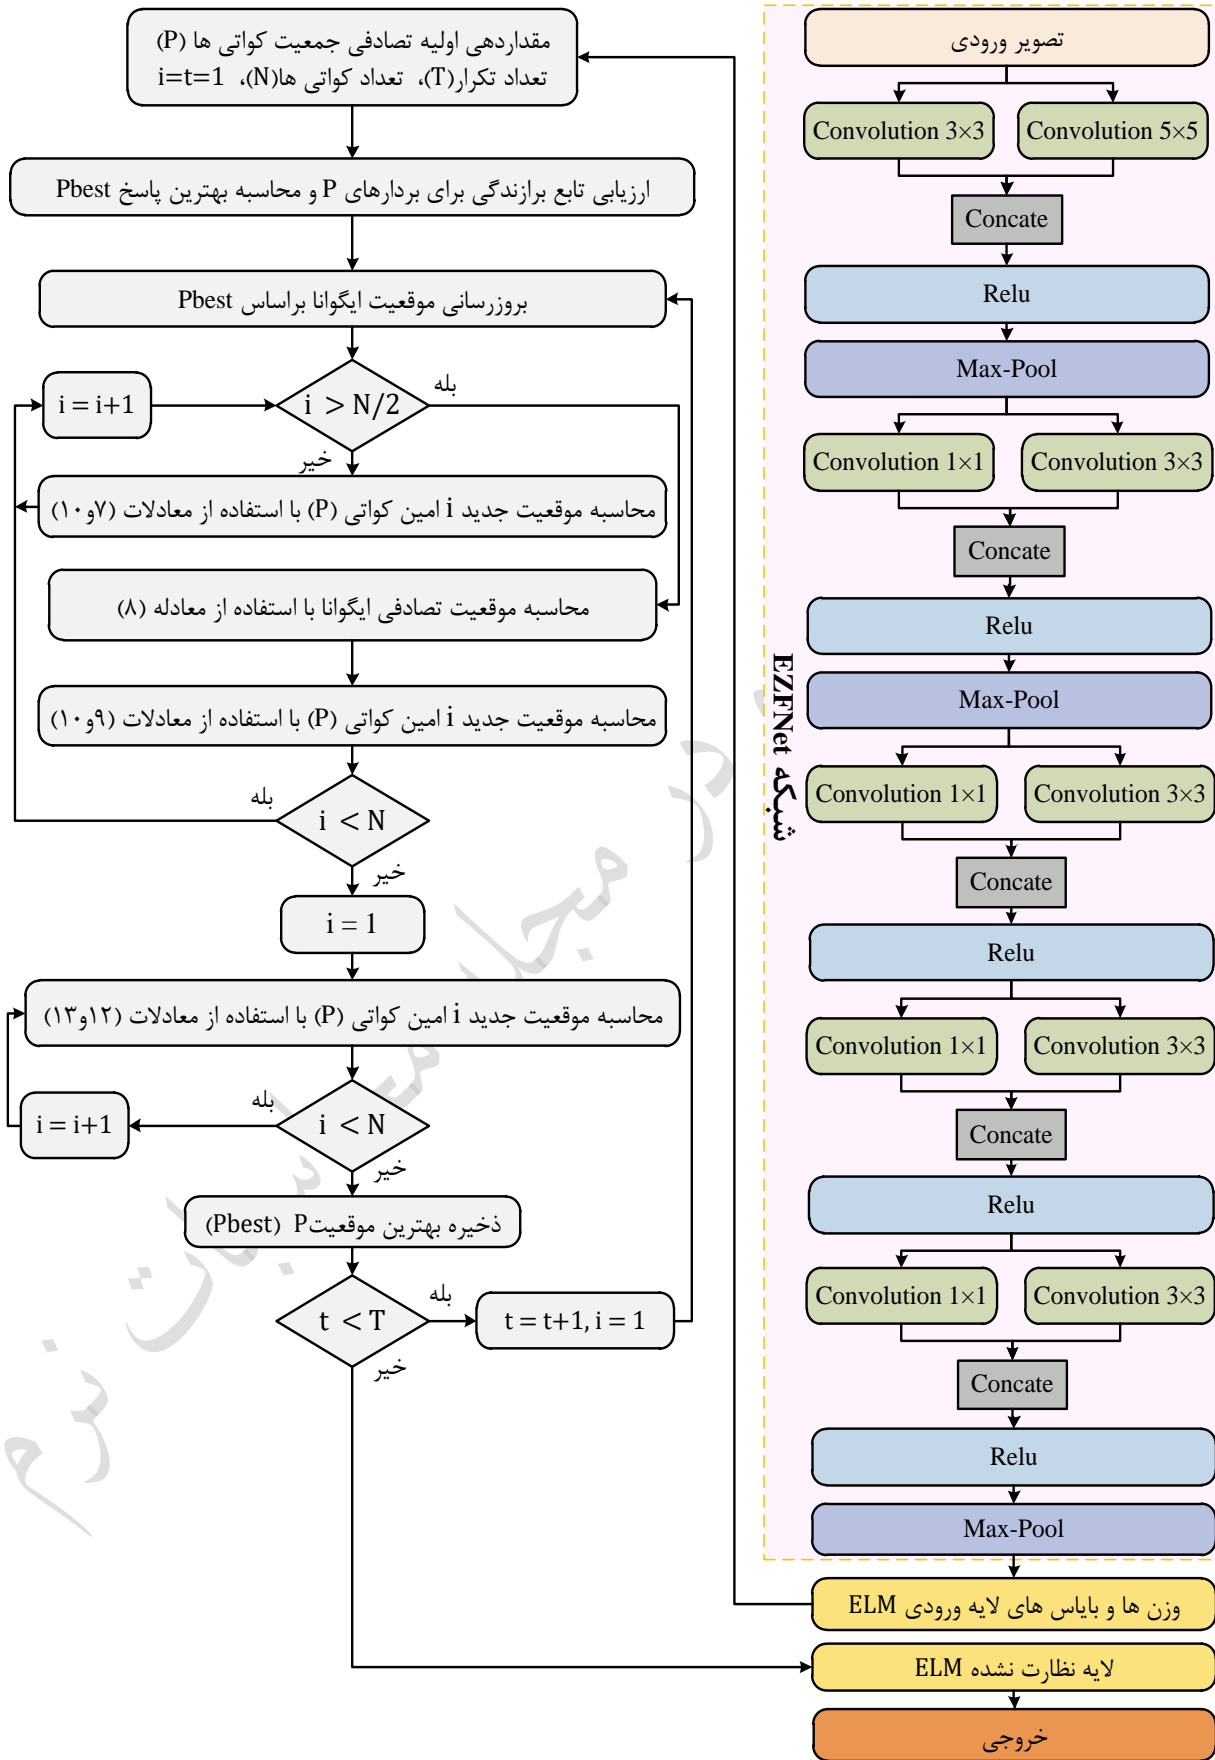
مقداردهی اولیه تصادفی جمعیت کواتی ها (P)
تعداد تکرار(T)، تعداد کواتی ها(N)، i=t=1

ارزیابی تابع برازندگی برای بردارهای P و محاسبه بهترین پاسخ Pbest

بروزرسانی موقعیت ایگوانا براساس Pbest

$i > N/2$

بله

$i = i+1$

خیر

محاسبه موقعیت جدید i امین کواتی (P) با استفاده از معادلات (۷و۱۰)

محاسبه موقعیت تصادفی ایگوانا با استفاده از معادله (۸)

محاسبه موقعیت جدید i امین کواتی (P) با استفاده از معادلات (۹و۱۰)

بله

$i < N$

خیر

$i = 1$

محاسبه موقعیت جدید i امین کواتی (P) با استفاده از معادلات (۱۲و۱۳)

بله

$i < N$

$i = i+1$

خیر

ذخیره بهترین موقعیت P (Pbest)

$t < T$

بله

$t = t+1, i = 1$

خیر

تصویر ورودی

Convolution 3×3

Convolution 5×5

Concate

Relu

Max-Pool

Convolution 1×1

Convolution 3×3

Concate

Relu

Max-Pool

Convolution 1×1

Convolution 3×3

Concate

Relu

Convolution 1×1

Convolution 3×3

Concate

Relu

Convolution 1×1

Convolution 3×3

Concate

Relu

Max-Pool

شبکه EZFNet

وزن ها و بایاس های لایه ورودی ELM

لایه نظارت نشده ELM

خروجی